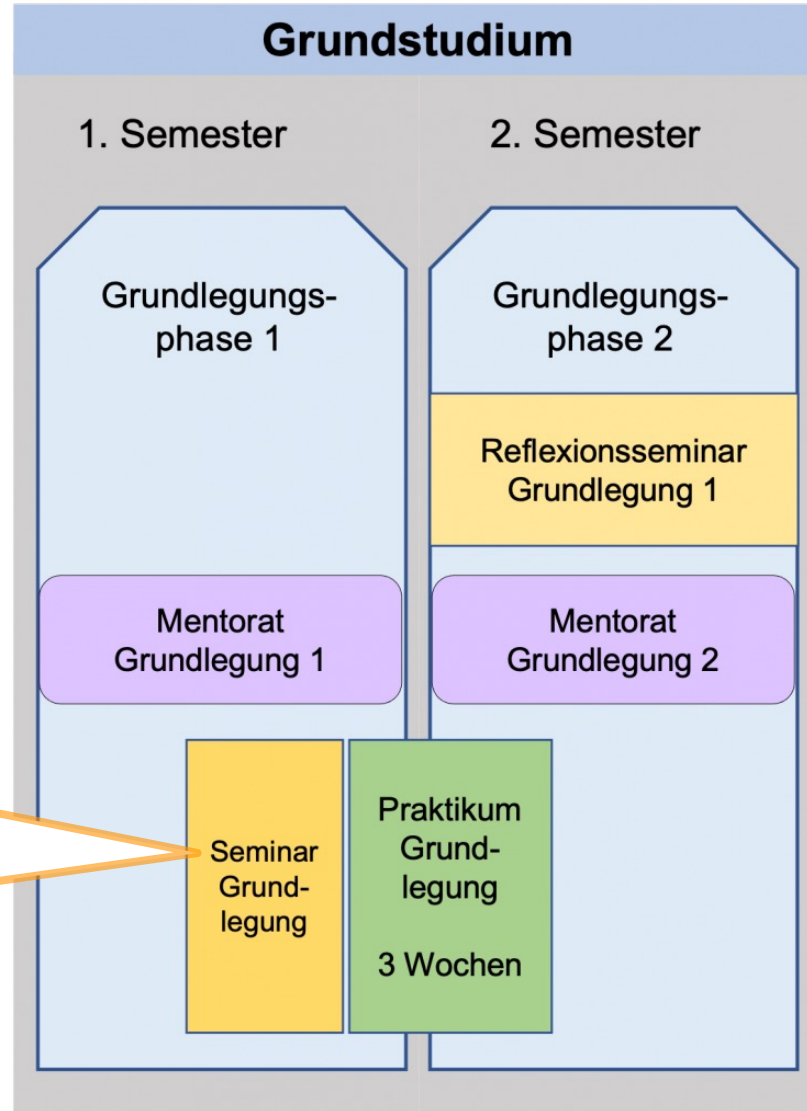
Grundstudium

1. Semester

2. Semester

Grundlegungsphase 1

Grundlegungsphase 2

Reflexionsseminar Grundlegung 1

Mentorat Grundlegung 1

Mentorat Grundlegung 2

Seminar Grundlegung

Praktikum Grundlegung

3 Wochen